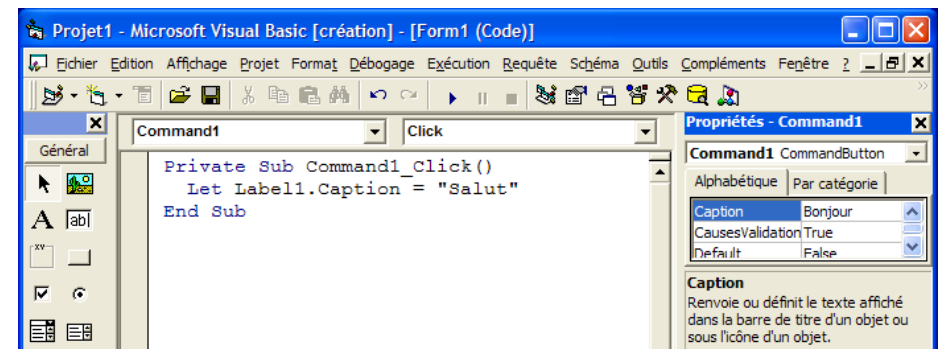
Projet1 - Microsoft Visual Basic [création] - [Form1 (Code)]

Fichier Edition Affichage Projet Format Débogage Exécution Requête Schéma Outils Compléments Fenêtre ?

Général

Command1

Click

Private Sub Command1_Click()
  Let Label1.Caption = "Salut"
End Sub

Propriétés - Command1

Command1 CommandButton

Alphabétique | Par catégorie

| Caption | Bonjour |
|---|---|
| CausesValidation | True |
| Default | False |

Caption
Renvoie ou définit le texte affiché dans la barre de titre d'un objet ou sous l'icône d'un objet.